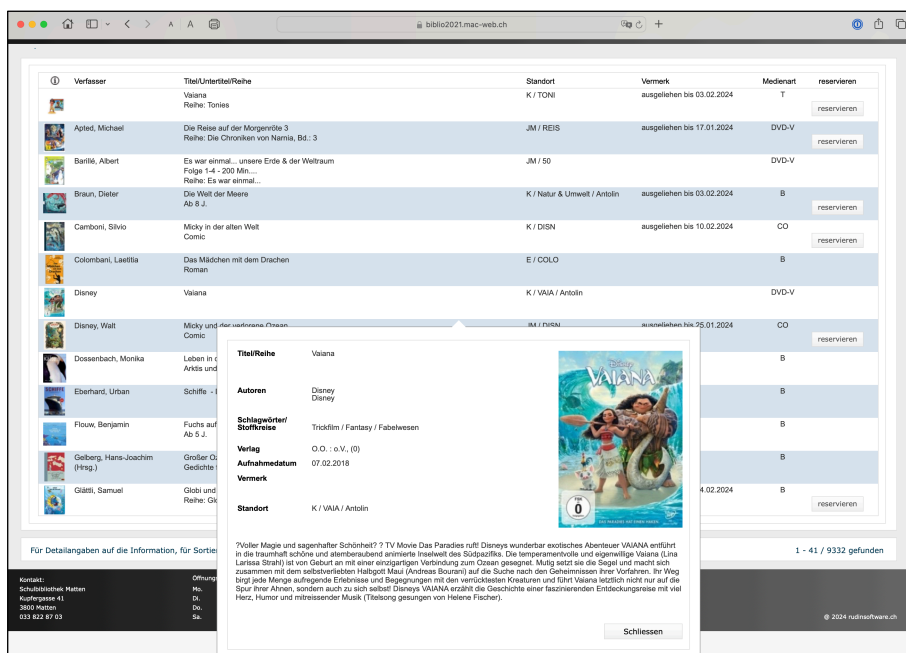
biblio2021.mac-web.ch

| ⓘ | Verfasser | Titel/Untertitel/Reihe | Standort | Vermerk | Medienart | reservieren |
|---|---|---|---|---|---|---|
| | | Vaiana Reihe: Tonies | K / TONI | ausgeliehen bis 03.02.2024 | T | reservieren |
| | Apted, Michael | Die Reise auf der Morgenröte 3 Reihe: Die Chroniken von Narnia, Bd.: 3 | JM / REIS | ausgeliehen bis 17.01.2024 | DVD-V | reservieren |
| | Barillé, Albert | Es war einmal... unsere Erde & der Weltraum Folge 1-4 - 200 Min.... Reihe: Es war einmal... | JM / 50 | | DVD-V | |
| | Braun, Dieter | Die Welt der Meere Ab 8 J. | K / Natur & Umwelt / Antolin | ausgeliehen bis 03.02.2024 | B | reservieren |
| | Camboni, Silvio | Micky in der alten Welt Comic | K / DISN | ausgeliehen bis 10.02.2024 | CO | reservieren |
| | Colombani, Laetitia | Das Mädchen mit dem Drachen Roman | E / COLO | | B | |
| | Disney | Vaiana | K / VAIA / Antolin | | DVD-V | |
| | Disney, Walt | Micky und der verlorene Ozean Comic | JM / DISN | ausgeliehen bis 25.01.2024 | CO | reservieren |
| | Dossenbach, Monika | Leben in d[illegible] Arktis und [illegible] | | | B | |
| | Eberhard, Urban | Schiffe - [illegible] | | | B | |
| | Flouw, Benjamin | Fuchs auf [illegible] Ab 5 J. | | | B | |
| | Geiberg, Hans-Joachim (Hrsg.) | Großer O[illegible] Gedichte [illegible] | | | B | |
| | Glättli, Samuel | Globi und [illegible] Reihe: Gl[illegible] | | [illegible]4.02.2024 | B | reservieren |

Titel/Reihe Vaiana

Autoren Disney Disney

Schlagwörter/ Stoffkreise Trickfilm / Fantasy / Fabelwesen

Verlag O.O. : o.V., (0)

Aufnahmedatum 07.02.2018

Vermerk

Standort K / VAIA / Antolin

Disney VAIANA FSK 0

?Voller Magie und sagenhafter Schönheit? ? TV Movie Das Paradies ruft! Disneys wunderbar exotisches Abenteuer VAIANA entführt in die traumhaft schöne und atemberaubend animierte Inselwelt des Südpazifiks. Die temperamentvolle und eigenwillige Vaiana (Lina Larissa Strahl) ist von Geburt an mit einer einzigartigen Verbindung zum Ozean gesegnet. Mutig setzt sie die Segel und macht sich zusammen mit dem selbstverliebten Halbgott Maui (Andreas Bourani) auf die Suche nach den Geheimnissen ihrer Vorfahren. Ihr Weg birgt jede Menge aufregende Erlebnisse und Begegnungen mit den verrücktesten Kreaturen und führt Vaiana letztlich nicht nur auf die Spur ihrer Ahnen, sondern auch zu sich selbst! Disneys VAIANA erzählt die Geschichte einer faszinierenden Entdeckungsreise mit viel Herz, Humor und mitreissender Musik (Titelsong gesungen von Helene Fischer).

Schliessen

Für Detailangaben auf die Information, für Sortie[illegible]

1 - 41 / 9332 gefunden

Kontakt:
Schulbibliothek Matten
Kupfergasse 41
3800 Matten
033 822 87 03

Öffnung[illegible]
Mo.
Di.
Do.
Sa.

© 2024 rudinsoftware.ch